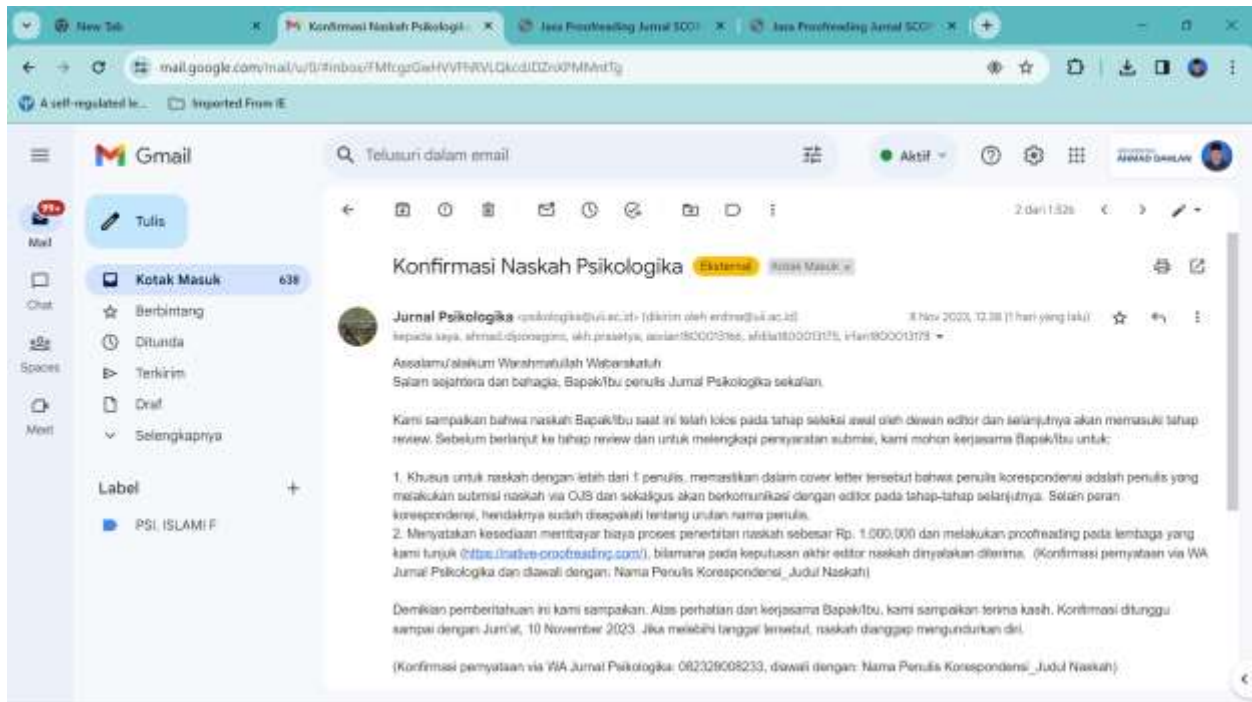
New Tab
Konfirmasi Naskah Psikologik
Jasa Proofreading Jurnal SCO
Jasa Proofreading Jurnal SCO

mail.google.com/mail/u/0/#inbox/FMfcgzGwHVVFhRVLQkcdJDZnXPMMrdTg

A self-regulated le...
Imported From IE

Gmail
Telusuri dalam email
Aktif
AHMAD DAHLAN

99+
Mail
Chat
Spaces
Meet

Tulis
Kotak Masuk 638
Berbintang
Ditunda
Terkirim
Draf
Selengkapnya

Label
PSI. ISLAMI F

2 dari 1.526

Konfirmasi Naskah Psikologika Eksternal Kotak Masuk ×

Jurnal Psikologika <psikologika@uii.ac.id> (dikirim oleh ardina@uii.ac.id) 8 Nov 2023, 12.38 (1 hari yang lalu)
kepada saya, ahmad.djonegoro, akh.prasetya, asolan18000316, afdila18000175, irfan18000178

Assalamu'alaikum Warahmatullah Wabarakatuh
Salam sejahtera dan bahagia, Bapak/Ibu penulis Jurnal Psikologika sekalian.

Kami sampaikan bahwa naskah Bapak/Ibu saat ini telah lolos pada tahap seleksi awal oleh dewan editor dan selanjutnya akan memasuki tahap review. Sebelum berlanjut ke tahap review dan untuk melengkapi persyaratan submisi, kami mohon kerjasama Bapak/Ibu untuk:

1. Khusus untuk naskah dengan lebih dari 1 penulis, memastikan dalam cover letter tersebut bahwa penulis korespondensi adalah penulis yang melakukan submisi naskah via OJS dan sekaligus akan berkomunikasi dengan editor pada tahap-tahap selanjutnya. Selain peran korespondensi, hendaknya sudah disepakati tentang urutan nama penulis.
2. Menyatakan kesediaan membayar biaya proses penerbitan naskah sebesar Rp. 1.000.000 dan melakukan proofreading pada lembaga yang kami tunjuk (https://native-proofreading.com/), bilamana pada keputusan akhir editor naskah dinyatakan diterima. (Konfirmasi pernyataan via WA Jurnal Psikologika dan diawali dengan: Nama Penulis Korespondensi_Judul Naskah)

Demikian pemberitahuan ini kami sampaikan. Atas perhatian dan kerjasama Bapak/Ibu, kami sampaikan terima kasih. Konfirmasi ditunggu sampai dengan Jum'at, 10 November 2023. Jika melebihi tanggal tersebut, naskah dianggap mengundurkan diri.

(Konfirmasi pernyataan via WA Jurnal Psikologika: 082328008233, diawali dengan: Nama Penulis Korespondensi_Judul Naskah)